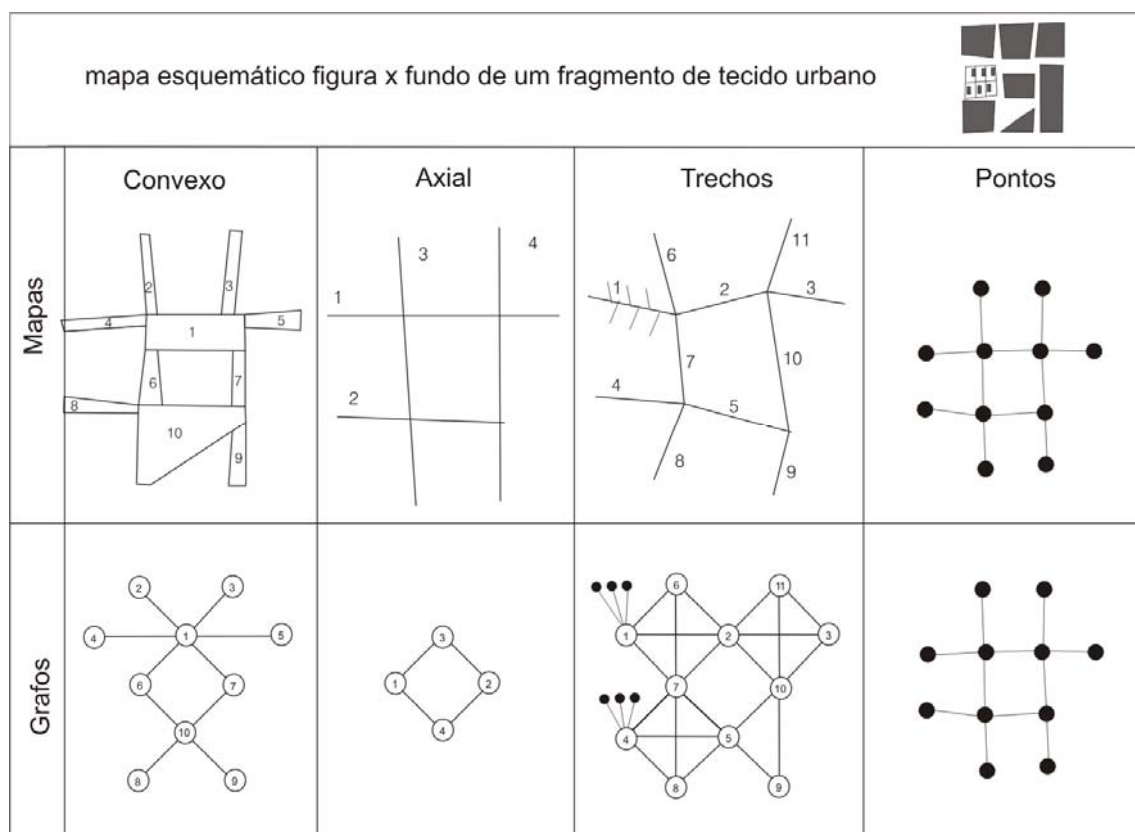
mapa esquemático figura x fundo de um fragmento de tecido urbano

| | Convexo | Axial | Trechos | Pontos |
|---|---|---|---|---|
| Mapas | 2 3 4 1 5 6 7 8 10 9 | 3 4 1 2 | 6 11 1 2 3 7 10 4 5 8 9 | |
| Grafos | 2 3 4 1 5 6 7 10 8 9 | 3 1 2 4 | 6 11 1 2 3 7 10 4 5 8 9 | |